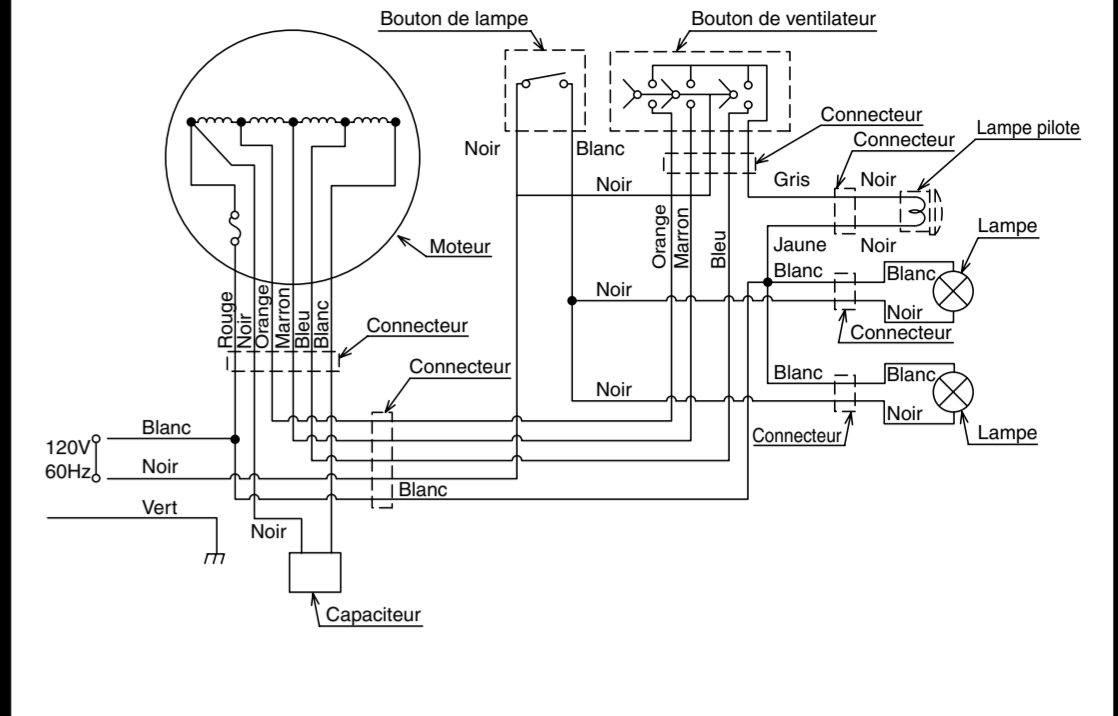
Bouton de lampe
Bouton de ventilateur
Noir
Blanc
Connecteur
Connecteur
Lampe pilote
Noir
Gris
Noir
Moteur
Orange
Marron
Bleu
Jaune
Noir
Lampe
Blanc
Blanc
Noir
Noir
Connecteur
Rouge
Noir
Orange
Marron
Bleu
Blanc
Connecteur
Connecteur
Noir
Blanc
Blanc
Noir
Blanc
Connecteur
Lampe
120V
60Hz
Noir
Blanc
Vert
Noir
Capaciteur